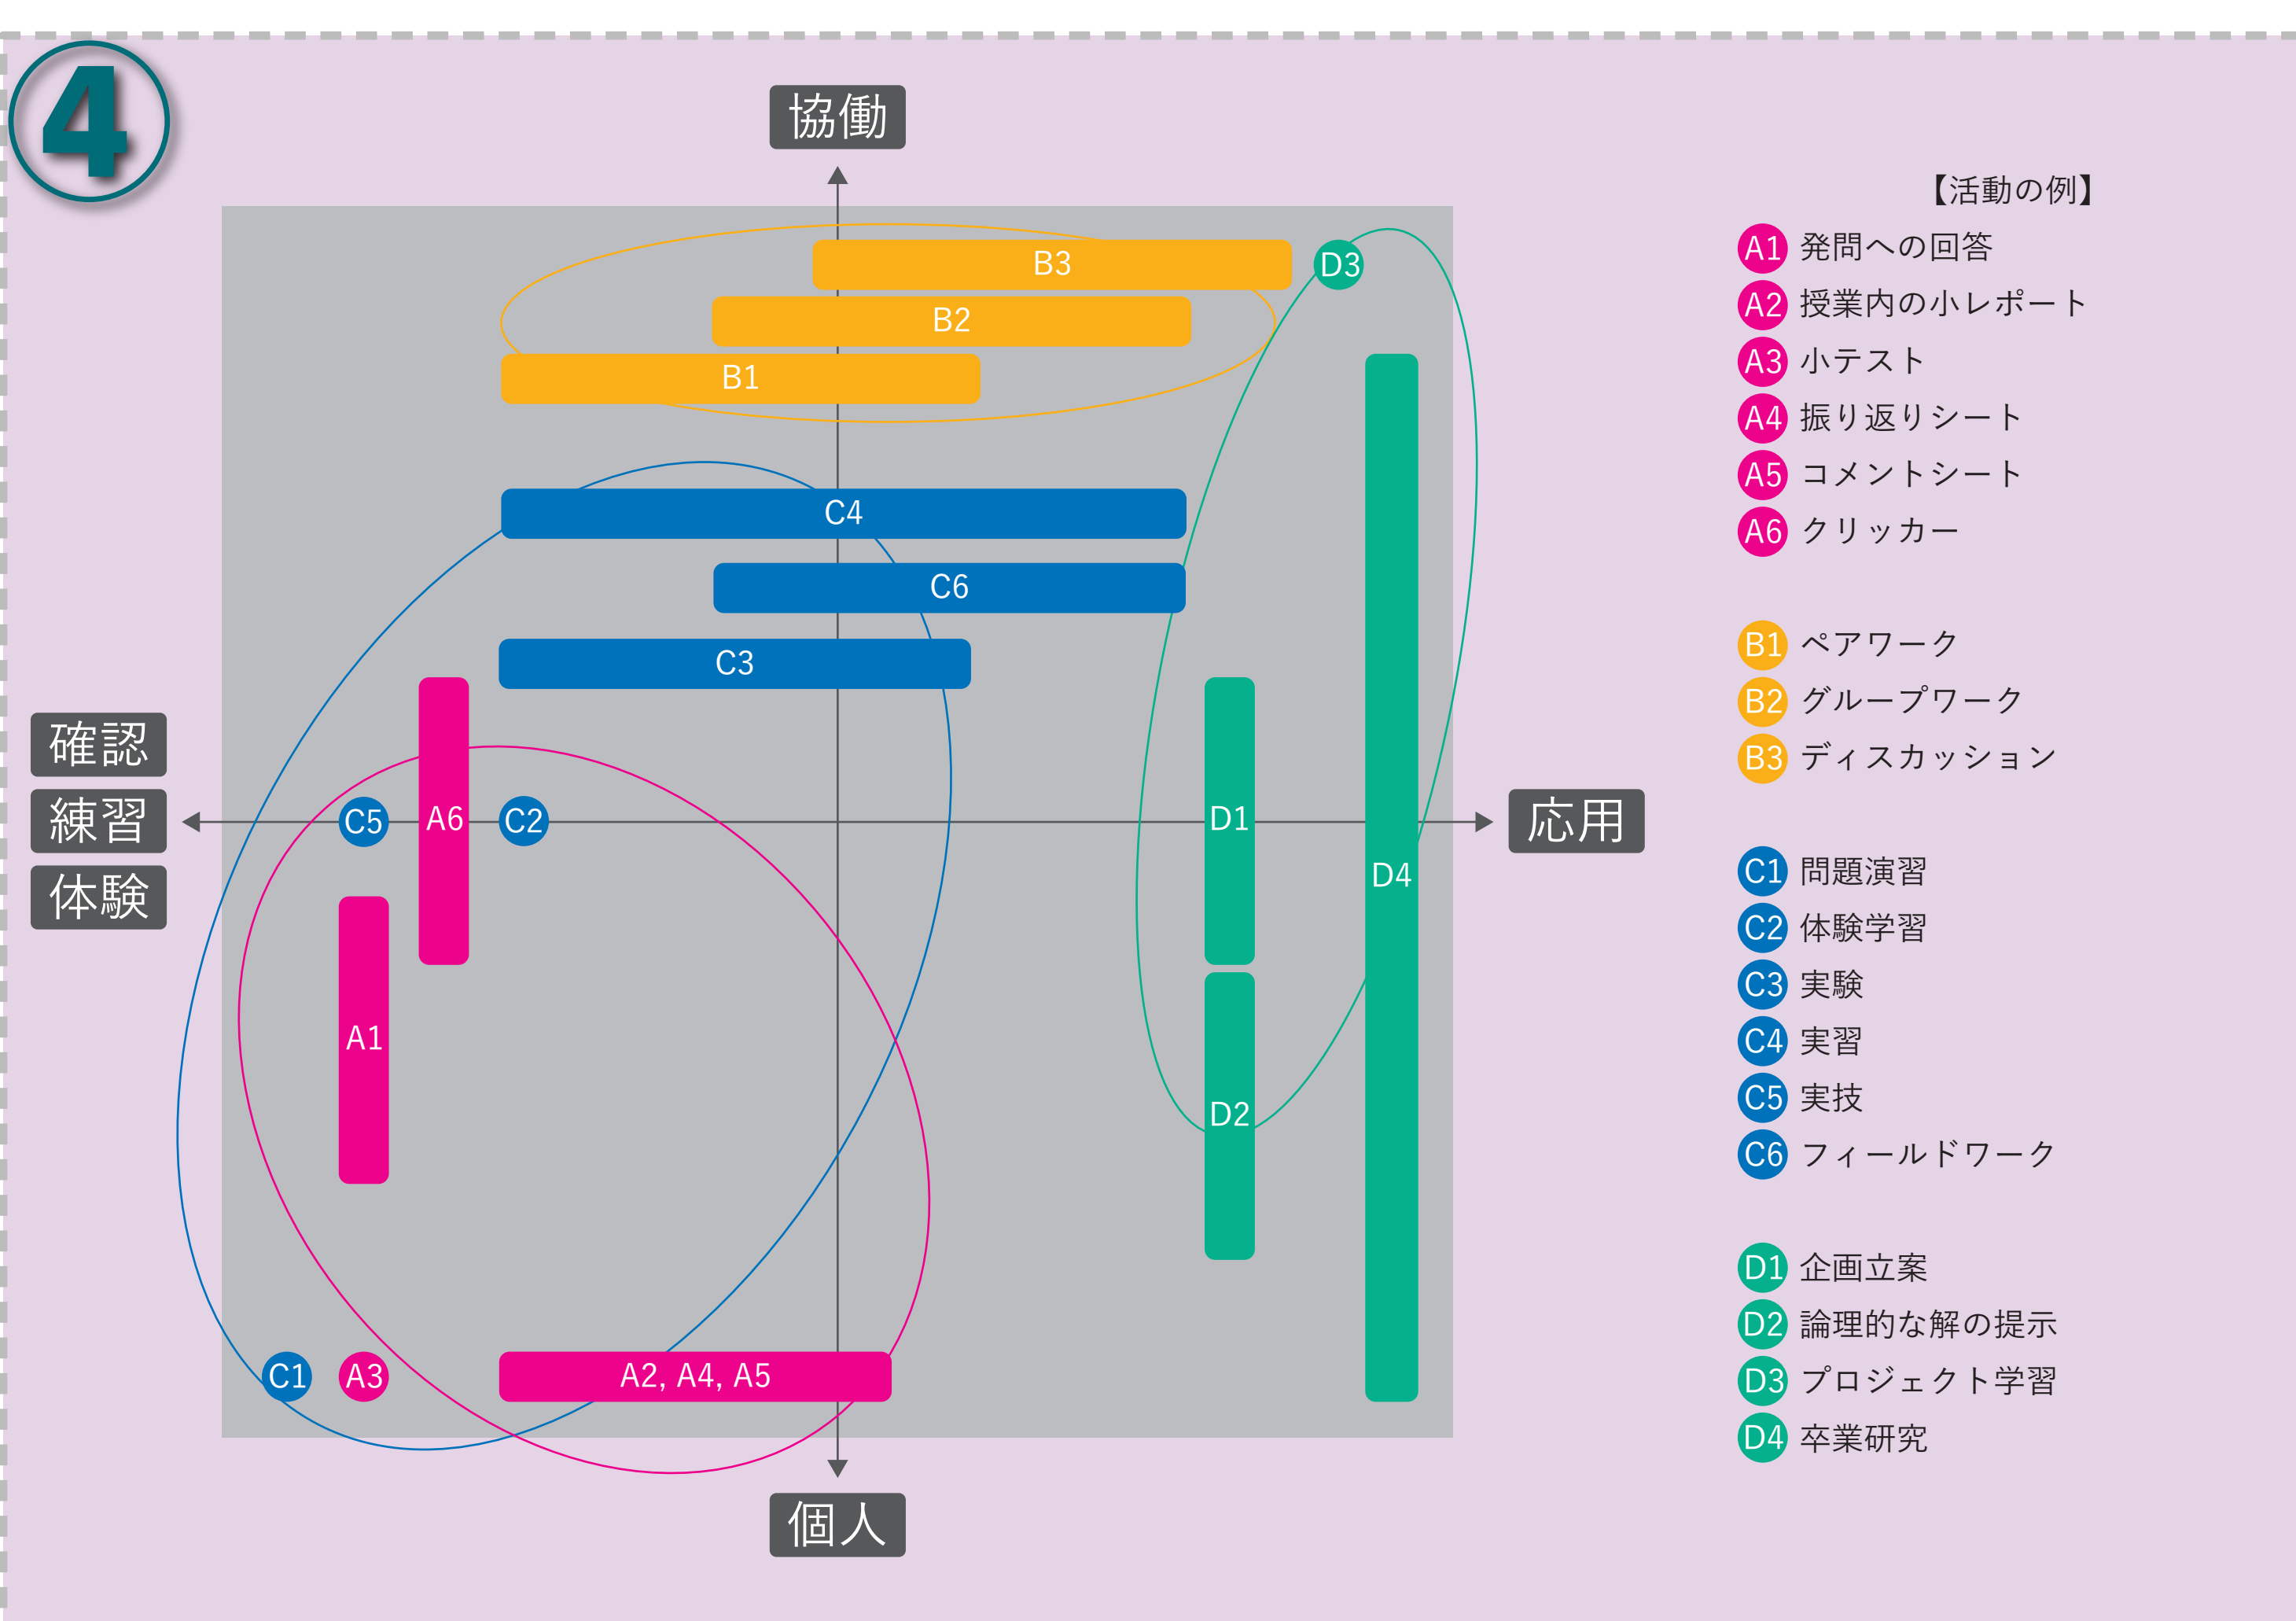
4

協働

B3
D3
B2
B1
C4
C6
C3
確認
練習
体験
C5
A6
C2
D1
D4
応用
A1
D2
C1
A3
A2, A4, A5

個人

【活動の例】
A1 発問への回答
A2 授業内の小レポート
A3 小テスト
A4 振り返りシート
A5 コメントシート
A6 クリッカー

B1 ペアワーク
B2 グループワーク
B3 ディスカッション

C1 問題演習
C2 体験学習
C3 実験
C4 実習
C5 実技
C6 フィールドワーク

D1 企画立案
D2 論理的な解の提示
D3 プロジェクト学習
D4 卒業研究